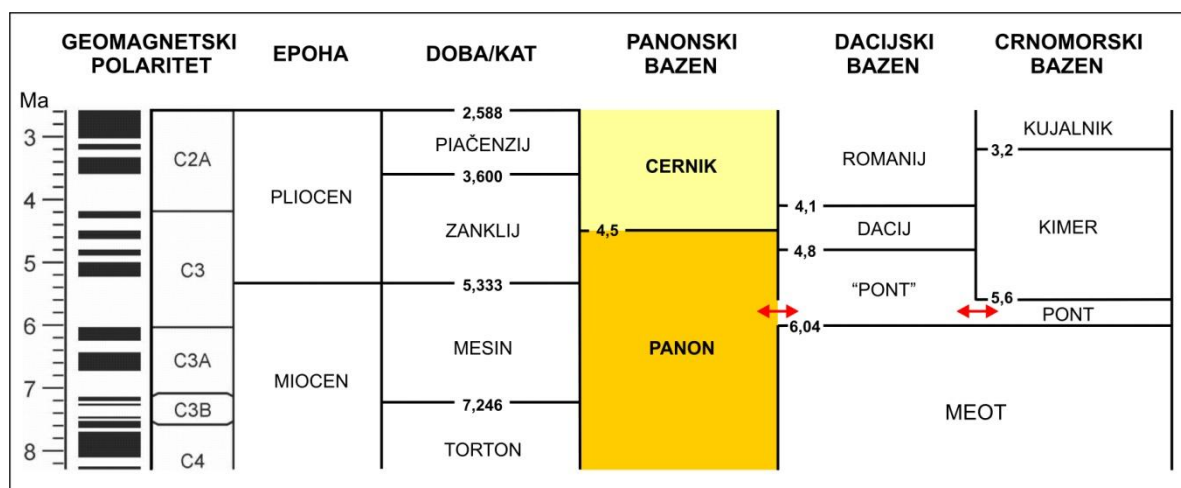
| GEOMAGNETSKI POLARITET | | EPOHA | DOBA/KAT | PANONSKI BAZEN | DACIJSKI BAZEN | CRNOMORSKI BAZEN |
|---|---|---|---|---|---|---|

Ma
3
4
5
6
7
8

C2A
C3
C3A
C3B
C4

PLIOCEN
MIOCEN

2,588
PIAČENZIJ
3,600
ZANKLIJ
5,333
MESIN
7,246
TORTON

CERNIK
4,5
PANON

ROMANIJ
4,1
DACIJ
4,8
"PONT"
6,04

KUJALNIK
3,2
KIMER
5,6
PONT
MEOT